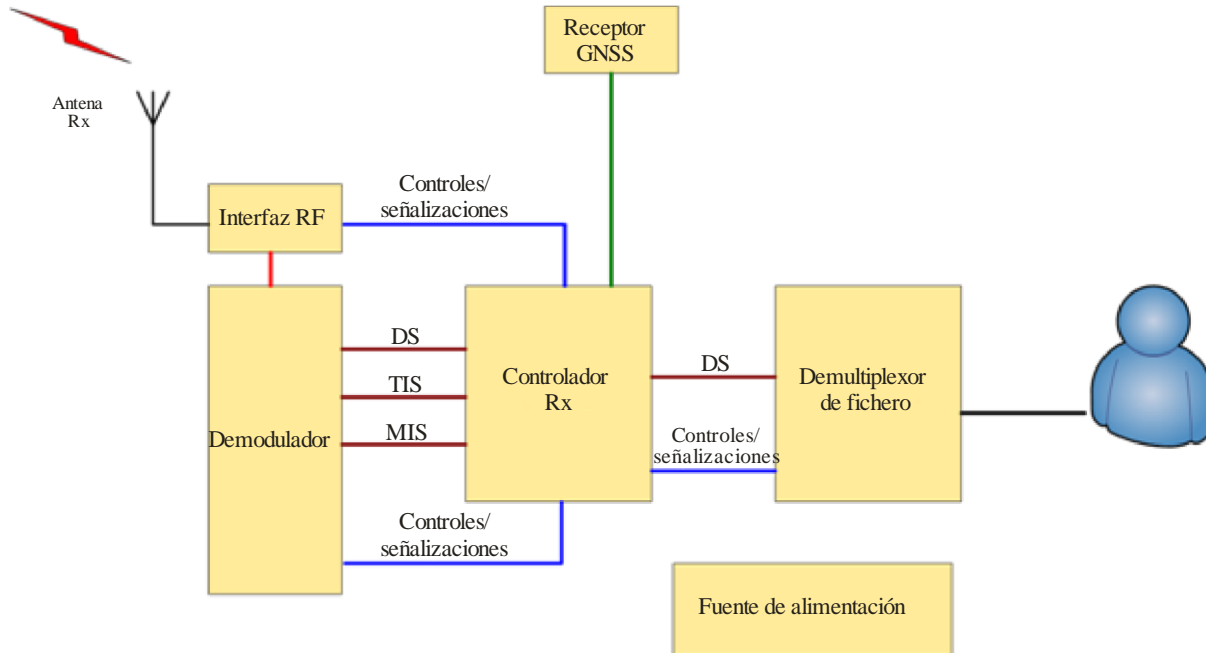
Receptor GNSS

Antena Rx

Controles/ señalizaciones

Interfaz RF

DS

TIS

MIS

Demodulador

Controlador Rx

DS

Demultiplexor de fichero

Controles/ señalizaciones

Controles/ señalizaciones

Fuente de alimentación